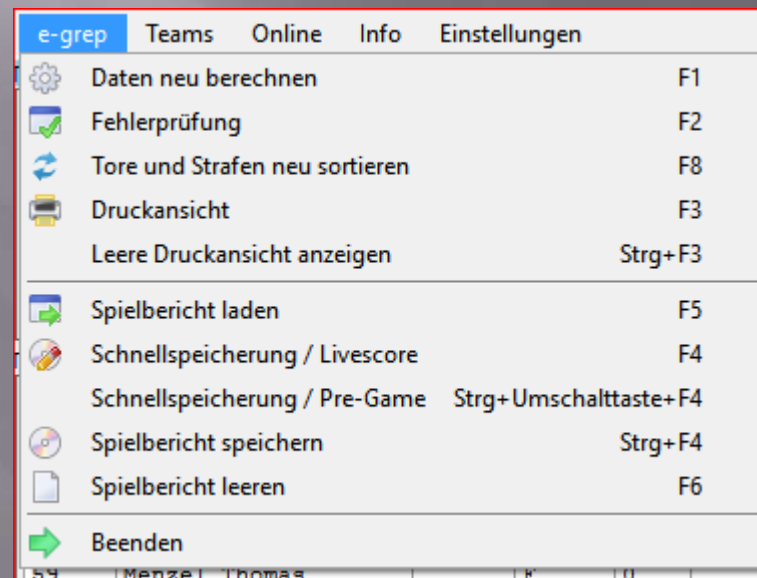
e-grep Teams Online Info Einstellungen

Daten neu berechnen F1
Fehlerprüfung F2
Tore und Strafen neu sortieren F8
Druckansicht F3
Leere Druckansicht anzeigen Strg+F3

Spielbericht laden F5
Schnellspeicherung / Livescore F4
Schnellspeicherung / Pre-Game Strg+Umschalttaste+F4
Spielbericht speichern Strg+F4
Spielbericht leeren F6

Beenden

59 Menzel Thomas